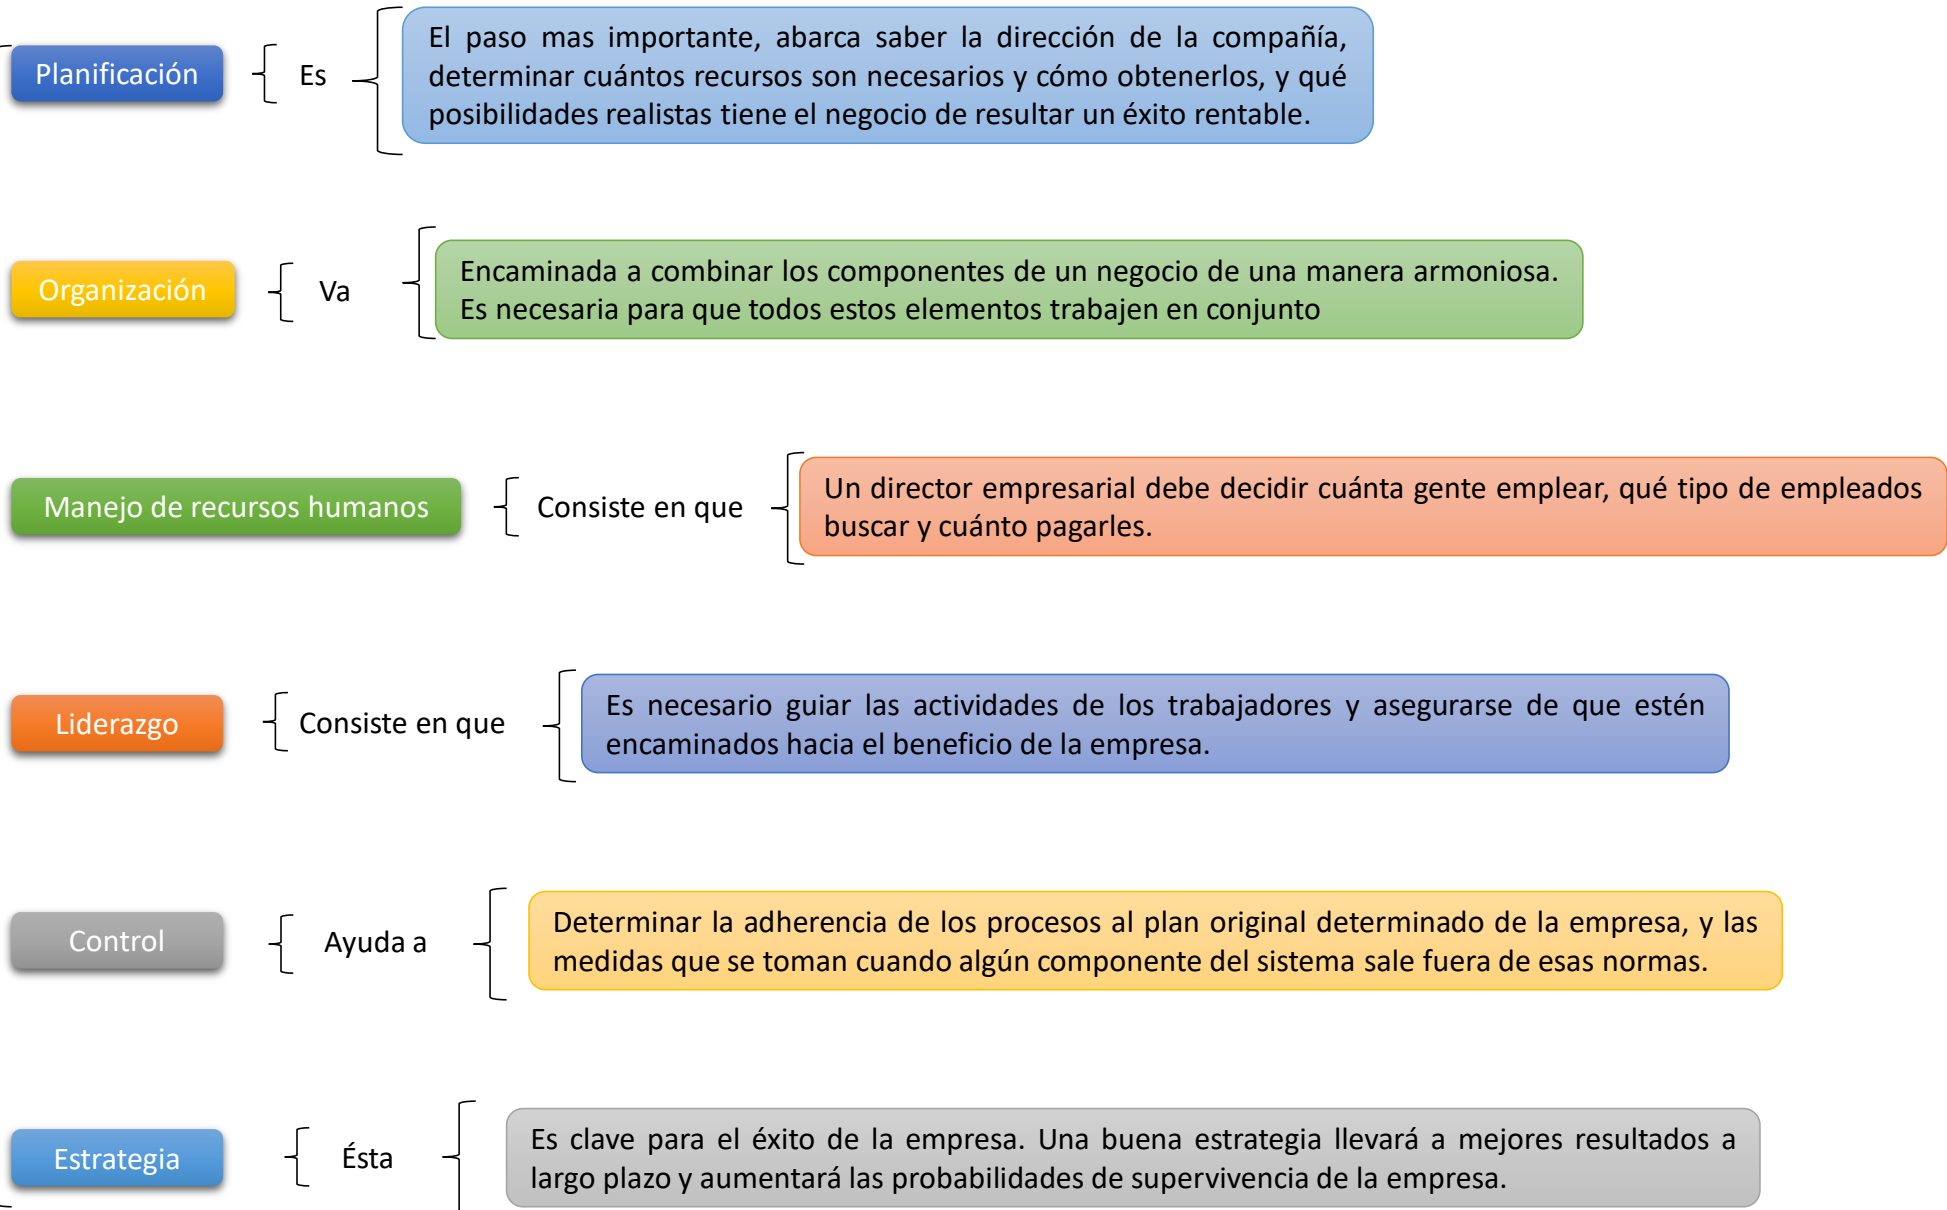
Planificación

Es

El paso mas importante, abarca saber la dirección de la compañía, determinar cuántos recursos son necesarios y cómo obtenerlos, y qué posibilidades realistas tiene el negocio de resultar un éxito rentable.

Organización

Va

Encaminada a combinar los componentes de un negocio de una manera armoniosa. Es necesaria para que todos estos elementos trabajen en conjunto

Manejo de recursos humanos

Consiste en que

Un director empresarial debe decidir cuánta gente emplear, qué tipo de empleados buscar y cuánto pagarles.

Liderazgo

Consiste en que

Es necesario guiar las actividades de los trabajadores y asegurarse de que estén encaminados hacia el beneficio de la empresa.

Control

Ayuda a

Determinar la adherencia de los procesos al plan original determinado de la empresa, y las medidas que se toman cuando algún componente del sistema sale fuera de esas normas.

Estrategia

Ésta

Es clave para el éxito de la empresa. Una buena estrategia llevará a mejores resultados a largo plazo y aumentará las probabilidades de supervivencia de la empresa.